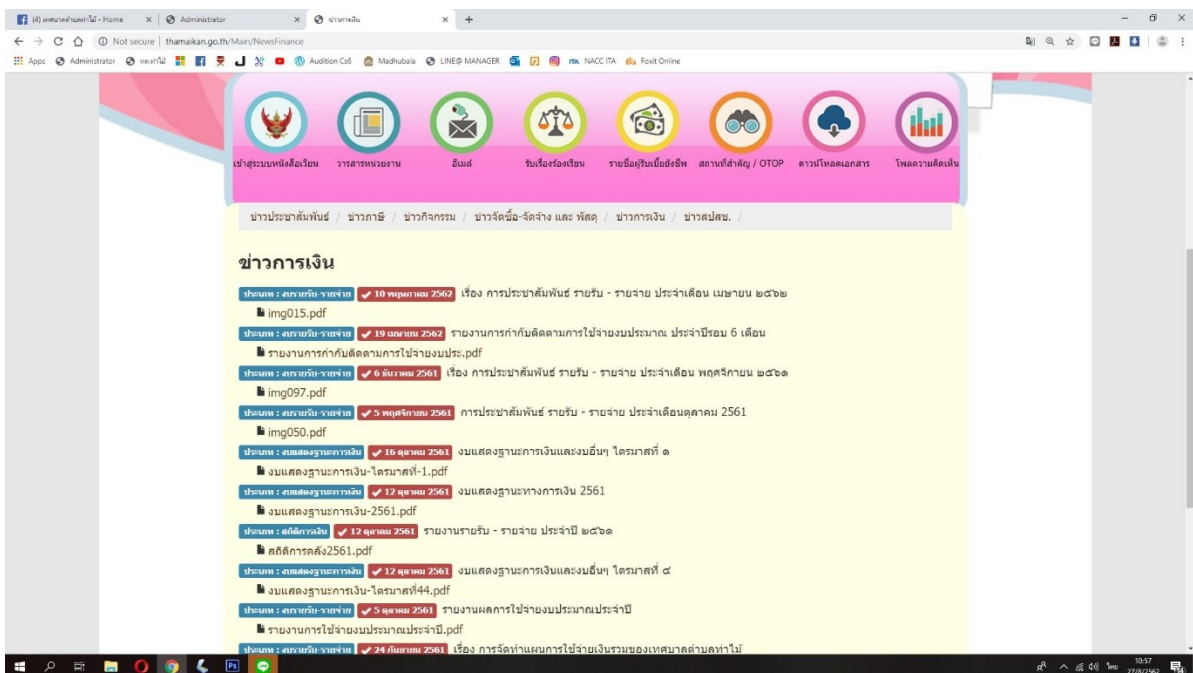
(4) เทศบาลตำบลท่าไม้ - Home | Administrator | ข่าวการเงิน

Not secure | thamaikan.go.th/Main/NewsFinance

Apps Administrator ทดสอบไม้ Audition Cs6 Madhubala LINE@ MANAGER NACC ITA Foxit Online

เข้าสู่ระบบหนังสือเวียน วารสารหน่วยงาน อีเมล์ รับเรื่องร้องเรียน รายชื่อผู้รับเบี้ยยังชีพ สถานที่สำคัญ / OTOP ดาวน์โหลดเอกสาร โพลความคิดเห็น

ข่าวประชาสัมพันธ์ / ข่าวภาษี / ข่าวกิจกรรม / ข่าวจัดซื้อ-จัดจ้าง และ พัสดุ / ข่าวการเงิน / ข่าวสปสช. /

ข่าวการเงิน

ประเภท : งบรายรับ-รายจ่าย 10 พฤษภาคม 2562 เรื่อง การประชาสัมพันธ์ รายรับ - รายจ่าย ประจำเดือน เมษายน ๒๕๖๒
img015.pdf

ประเภท : งบรายรับ-รายจ่าย 19 เมษายน 2562 รายงานการกำกับติดตามการใช้จ่ายงบประมาณ ประจำปีรอบ 6 เดือน
รายงานการกำกับติดตามการใช้จ่ายงบประ.pdf

ประเภท : งบรายรับ-รายจ่าย 6 ธันวาคม 2561 เรื่อง การประชาสัมพันธ์ รายรับ - รายจ่าย ประจำเดือน พฤศจิกายน ๒๕๖๑
img097.pdf

ประเภท : งบรายรับ-รายจ่าย 5 พฤศจิกายน 2561 การประชาสัมพันธ์ รายรับ - รายจ่าย ประจำเดือนตุลาคม 2561
img050.pdf

ประเภท : งบแสดงฐานะการเงิน 16 ตุลาคม 2561 งบแสดงฐานะการเงินและงบอื่นๆ ไตรมาสที่ ๑
งบแสดงฐานะการเงิน-ไตรมาสที่-1.pdf

ประเภท : งบแสดงฐานะการเงิน 12 ตุลาคม 2561 งบแสดงฐานะทางการเงิน 2561
งบแสดงฐานะการเงิน-2561.pdf

ประเภท : สถิติการเงิน 12 ตุลาคม 2561 รายงานรายรับ - รายจ่าย ประจำปี ๒๕๖๑
สถิติการคลัง2561.pdf

ประเภท : งบแสดงฐานะการเงิน 12 ตุลาคม 2561 งบแสดงฐานะการเงินและงบอื่นๆ ไตรมาสที่ ๔
งบแสดงฐานะการเงิน-ไตรมาสที่44.pdf

ประเภท : งบรายรับ-รายจ่าย 5 ตุลาคม 2561 รายงานผลการใช้จ่ายงบประมาณประจำปี
รายงานการใช้จ่ายงบประมาณประจำปี.pdf

ประเภท : งบรายรับ-รายจ่าย 24 กันยายน 2561 เรื่อง การจัดทำแผนการใช้จ่ายเงินรวมของเทศบาลตำบลท่าไม้

10:57 27/8/2562 ไทย